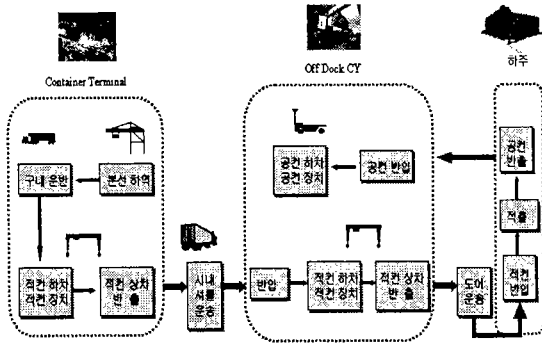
Container Terminal

Off Dock CY

하주

구내 운반

본선 하역

적컨 하차 적컨 장치

적컨 상차 반 출

시내 셔틀 운송

반입

공컨 하차 공컨 장치

공컨 반입

적컨 하차 적컨 장치

적컨 상차 반 출

도어 운송

공컨 반출

적출

적컨 반입